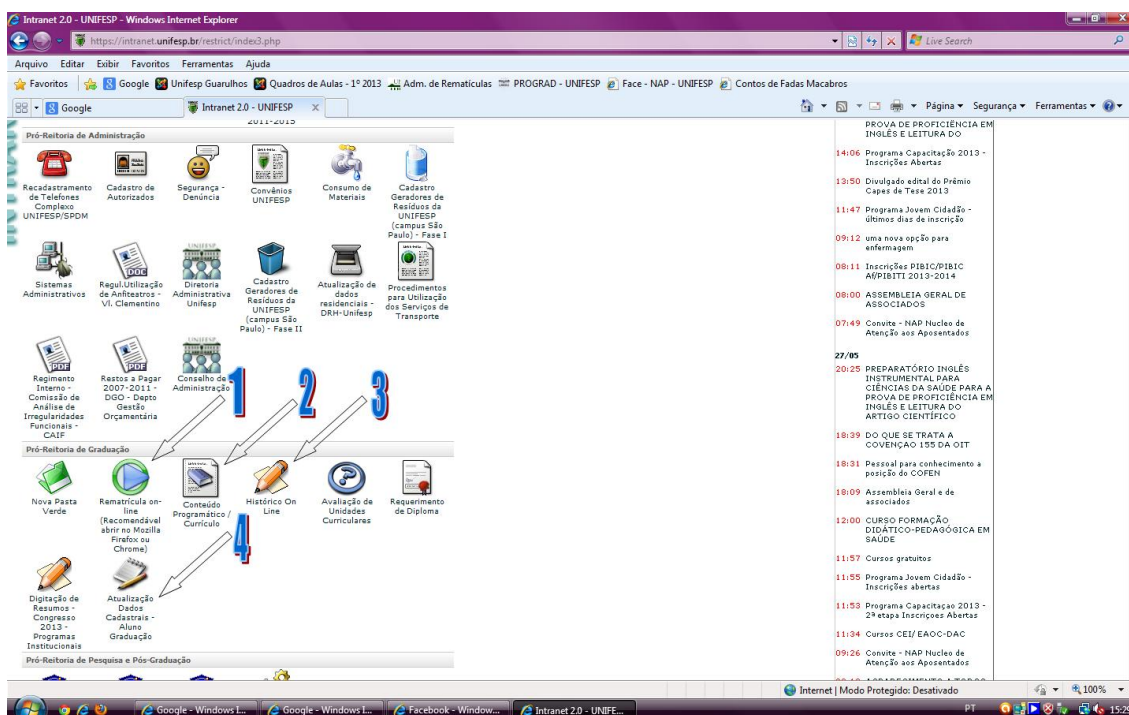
Intranet 2.0 - UNIFESP - Windows Internet Explorer

https://intranet.unifesp.br/restrict/index3.php

Live Search

Arquivo Editar Exibir Favoritos Ferramentas Ajuda

Favoritos Google Unifesp Guarulhos Quadros de Aulas - 1º 2013 Adm. de Rematículas PROGRAD - UNIFESP Face - NAP - UNIFESP Contos de Fadas Macabros

Google Intranet 2.0 - UNIFESP

Página Segurança Ferramentas

2011-2015

Pró-Reitoria de Administração

Recadastramento de Telefones Complexo UNIFESP/SPDM

Cadastro de Autorizados

Segurança - Denúncia

Convênios UNIFESP

Consumo de Materiais

Cadastro Geradores de Resíduos da UNIFESP (campus São Paulo) - Fase I

Sistemas Administrativos

Regul.Utilização de Anfiteatros - Vl. Clementino

Diretoria Administrativa Unifesp

Cadastro Geradores de Resíduos da UNIFESP (campus São Paulo) - Fase II

Atualização de dados residenciais - DRH-Unifesp

Procedimentos para Utilização dos Serviços de Transporte

Regimento Interno - Comissão de Análise de Irregularidades Funcionais - CAIF

Restos a Pagar 2007-2011 - DGO - Depto Gestão Orçamentária

Conselho de Administração

1

2

3

Pró-Reitoria de Graduação

Nova Pasta Verde

Rematrícula on-line (Recomendável abrir no Mozilla Firefox ou Chrome)

Conteúdo Programático / Currículo

Histórico On Line

Avaliação de Unidades Curriculares

Requerimento de Diploma

4

Digitação de Resumos - Congresso 2013 - Programas Institucionais

Atualização Dados Cadastrais - Aluno Graduação

Pró-Reitoria de Pesquisa e Pós-Graduação

PROVA DE PROFICIÊNCIA EM INGLÊS E LEITURA DO

14:06 Programa Capacitação 2013 - Inscrições Abertas

13:50 Divulgado edital do Prêmio Capes de Tese 2013

11:47 Programa Jovem Cidadão - últimos dias de inscrição

09:12 uma nova opção para enfermagem

08:11 Inscrições PIBIC/PIBIC Af/PIBITI 2013-2014

08:00 ASSEMBLEIA GERAL DE ASSOCIADOS

07:49 Convite - NAP Nucleo de Atenção aos Aposentados

27/05

20:25 PREPARATÓRIO INGLÊS INSTRUMENTAL PARA CIÊNCIAS DA SAÚDE PARA A PROVA DE PROFICIÊNCIA EM INGLÊS E LEITURA DO ARTIGO CIENTÍFICO

18:39 DO QUE SE TRATA A COVENÇAO 155 DA OIT

18:31 Pessoal para conhecimento a posição do COFEN

18:09 Assembleia Geral e de associados

12:00 CURSO FORMAÇÃO DIDÁTICO-PEDAGÓGICA EM SAÚDE

11:57 Cursos gratuitos

11:55 Programa Jovem Cidadão - Inscrições abertas

11:53 Programa Capacitaçao 2013 - 2ª etapa Inscriçoes Abertas

11:34 Cursos CEI/ EAOC-DAC

09:26 Convite - NAP Nucleo de Atenção aos Aposentados

Internet | Modo Protegido: Desativado

100%

Google - Windows I... Google - Windows I... Facebook - Window... Intranet 2.0 - UNIFE...

PT 15:29